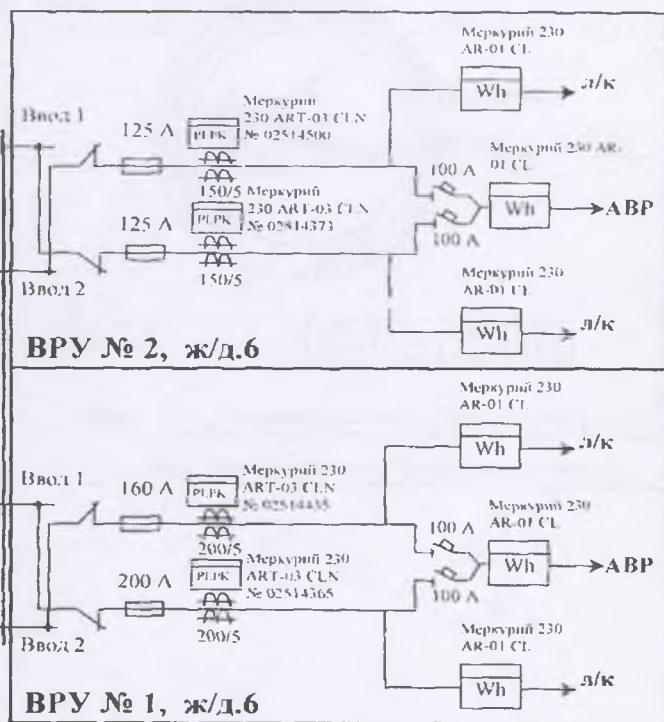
Меркурий 230 AR-01 CL

Wh

л/к

Ввод 1

125 А

PLPK

Меркурий 230 ART-03 CLN № 02514500

150/5

Меркурий 230 ART-03 CLN № 02514373

PLPK

125 А

150/5

Ввод 2

Меркурий 230 AR-01 CL

100 А

Wh

АВР

100 А

Меркурий 230 AR-01 CL

Wh

л/к

ВРУ № 2, ж/д.6

Меркурий 230 AR-01 CL

Wh

л/к

Ввод 1

160 А

PLPK

Меркурий 230 ART-03 CLN № 02514435

200/5

Меркурий 230 ART-03 CLN № 02514365

200 А

PLPK

200/5

Ввод 2

Меркурий 230 AR-01 CL

100 А

Wh

АВР

100 А

Меркурий 230 AR-01 CL

Wh

л/к

ВРУ № 1, ж/д.6